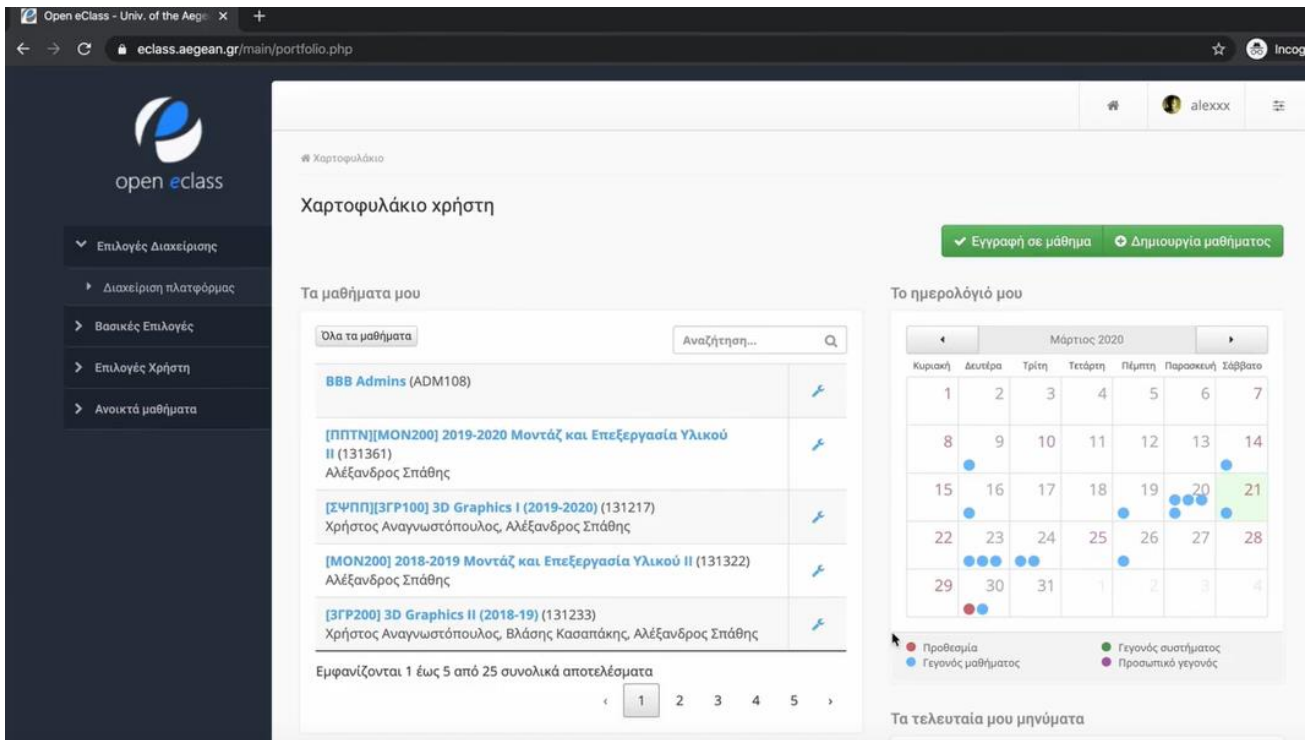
Open eClass - Univ. of the Aege ×
eclass.aegean.gr/main/portfolio.php
Incog

open eclass

alexxx

Χαρτοφυλάκιο

Χαρτοφυλάκιο χρήστη

Επιλογές Διαχείρισης
Διαχείριση πλατφόρμας
Βασικές Επιλογές
Επιλογές Χρήστη
Ανοικτά μαθήματα

Εγγραφή σε μάθημα
Δημιουργία μαθήματος

Τα μαθήματα μου

Όλα τα μαθήματα
Αναζήτηση...

BBB Admins (ADM108)

[ΠΠΤΝ][ΜΟΝ200] 2019-2020 Μοντάζ και Επεξεργασία Υλικού II (131361)
Αλέξανδρος Σπάθης

[ΣΨΠΠ][3ΓΡ100] 3D Graphics I (2019-2020) (131217)
Χρήστος Αναγνωστόπουλος, Αλέξανδρος Σπάθης

[ΜΟΝ200] 2018-2019 Μοντάζ και Επεξεργασία Υλικού II (131322)
Αλέξανδρος Σπάθης

[3ΓΡ200] 3D Graphics II (2018-19) (131233)
Χρήστος Αναγνωστόπουλος, Βλάσης Κασαπάκης, Αλέξανδρος Σπάθης

Εμφανίζονται 1 έως 5 από 25 συνολικά αποτελέσματα

‹ 1 2 3 4 5 ›

Το ημερολόγιό μου

Μάρτιος 2020

| Κυριακή | Δευτέρα | Τρίτη | Τετάρτη | Πέμπτη | Παρασκευή | Σάββατο |
|---|---|---|---|---|---|---|
| 1 | 2 | 3 | 4 | 5 | 6 | 7 |
| 8 | 9 | 10 | 11 | 12 | 13 | 14 |
| 15 | 16 | 17 | 18 | 19 | 20 | 21 |
| 22 | 23 | 24 | 25 | 26 | 27 | 28 |
| 29 | 30 | 31 | 1 | 2 | 3 | 4 |

Προθεσμία
Γεγονός συστήματος
Γεγονός μαθήματος
Προσωπικό γεγονός

Τα τελευταία μου μηνύματα